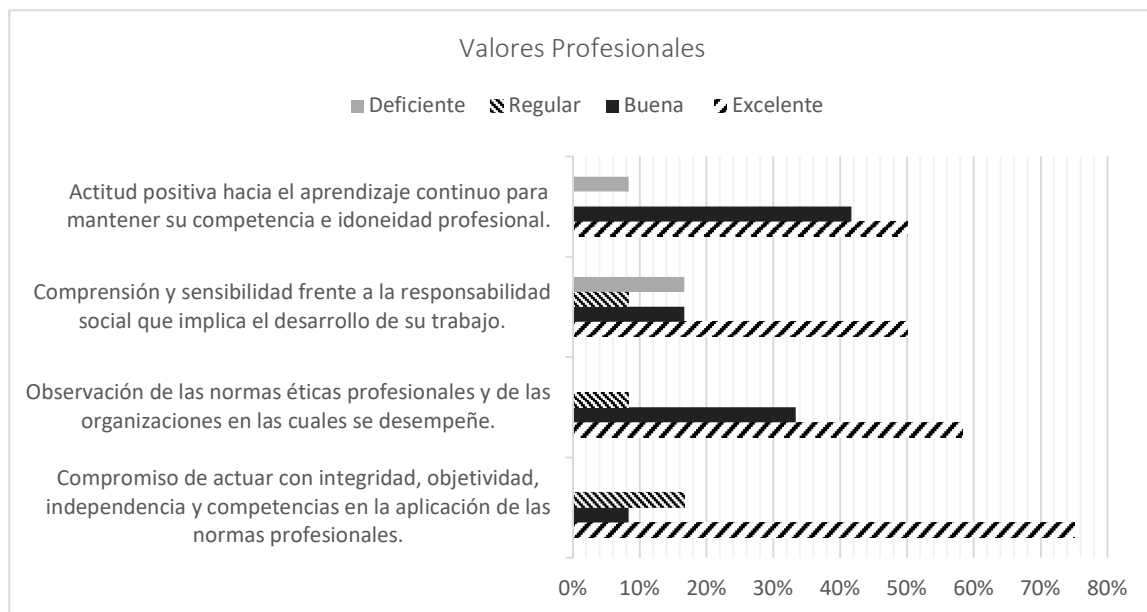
Valores Profesionales

Deficiente Regular Buena Excelente

Actitud positiva hacia el aprendizaje continuo para mantener su competencia e idoneidad profesional.

Comprensión y sensibilidad frente a la responsabilidad social que implica el desarrollo de su trabajo.

Observación de las normas éticas profesionales y de las organizaciones en las cuales se desempeñe.

Compromiso de actuar con integridad, objetividad, independencia y competencias en la aplicación de las normas profesionales.

0% 10% 20% 30% 40% 50% 60% 70% 80%